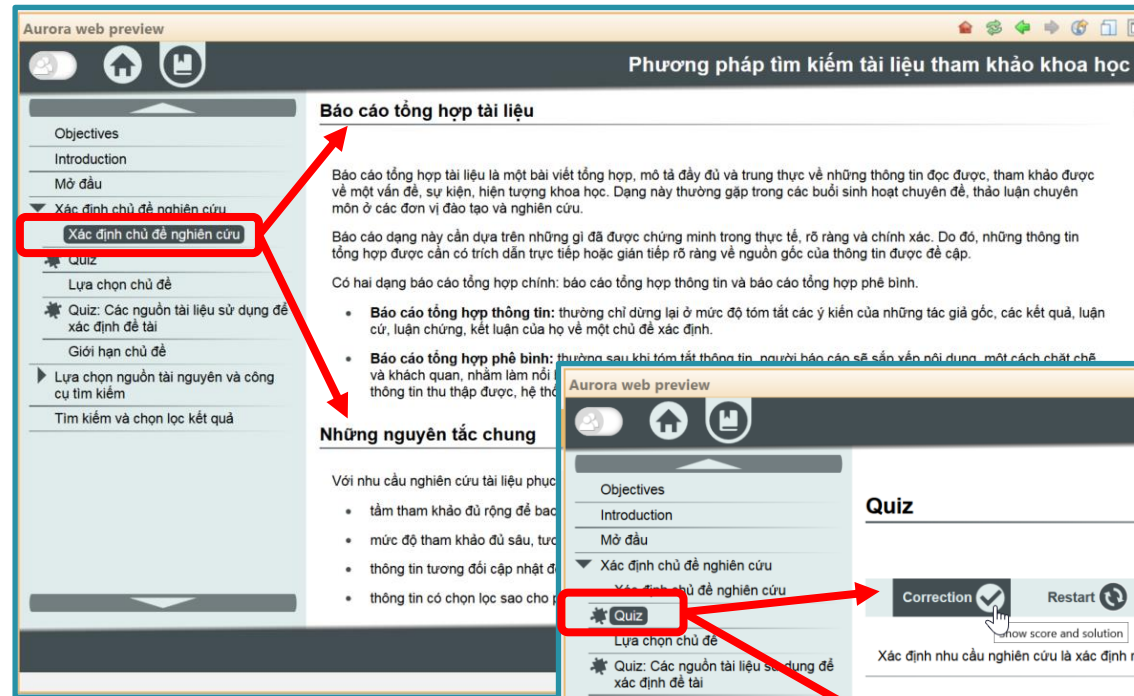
Aurora web preview

Phương pháp tìm kiếm tài liệu tham khảo khoa học

Objectives
Introduction
Mở đầu
Xác định chủ đề nghiên cứu
Xác định chủ đề nghiên cứu
Quiz
Lựa chọn chủ đề
Quiz: Các nguồn tài liệu sử dụng để xác định đề tài
Giới hạn chủ đề
Lựa chọn nguồn tài nguyên và công cụ tìm kiếm
Tìm kiếm và chọn lọc kết quả

Báo cáo tổng hợp tài liệu

Báo cáo tổng hợp tài liệu là một bài viết tổng hợp, mô tả đầy đủ và trung thực về những thông tin đọc được, tham khảo được về một vấn đề, sự kiện, hiện tượng khoa học. Dạng này thường gặp trong các buổi sinh hoạt chuyên đề, thảo luận chuyên môn ở các đơn vị đào tạo và nghiên cứu.

Báo cáo dạng này cần dựa trên những gì đã được chứng minh trong thực tế, rõ ràng và chính xác. Do đó, những thông tin tổng hợp được cần có trích dẫn trực tiếp hoặc gián tiếp rõ ràng về nguồn gốc của thông tin được đề cập.

Có hai dạng báo cáo tổng hợp chính: báo cáo tổng hợp thông tin và báo cáo tổng hợp phê bình.

• **Báo cáo tổng hợp thông tin:** thường chỉ dừng lại ở mức độ tóm tắt các ý kiến của những tác giả gốc, các kết quả, luận cứ, luận chứng, kết luận của họ về một chủ đề xác định.

• **Báo cáo tổng hợp phê bình:** thường sau khi tóm tắt thông tin, người báo cáo sẽ sắp xếp nội dung, một cách chặt chẽ và khách quan, nhằm làm nổi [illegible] thông tin thu thập được, hệ thố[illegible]

Những nguyên tắc chung

Với nhu cầu nghiên cứu tài liệu phục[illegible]
• tầm tham khảo đủ rộng để bao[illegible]
• mức độ tham khảo đủ sâu, tươ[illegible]
• thông tin tương đối cập nhật đ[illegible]
• thông tin có chọn lọc sao cho p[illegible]

Aurora web preview

Objectives
Introduction
Mở đầu
Xác định chủ đề nghiên cứu
Xác định chủ đề nghiên cứu
Quiz
Lựa chọn chủ đề
Quiz: Các nguồn tài liệu sử dụng để xác định đề tài

Quiz

Correction
Restart
Show score and solution

Xác định nhu cầu nghiên cứu là xác định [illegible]